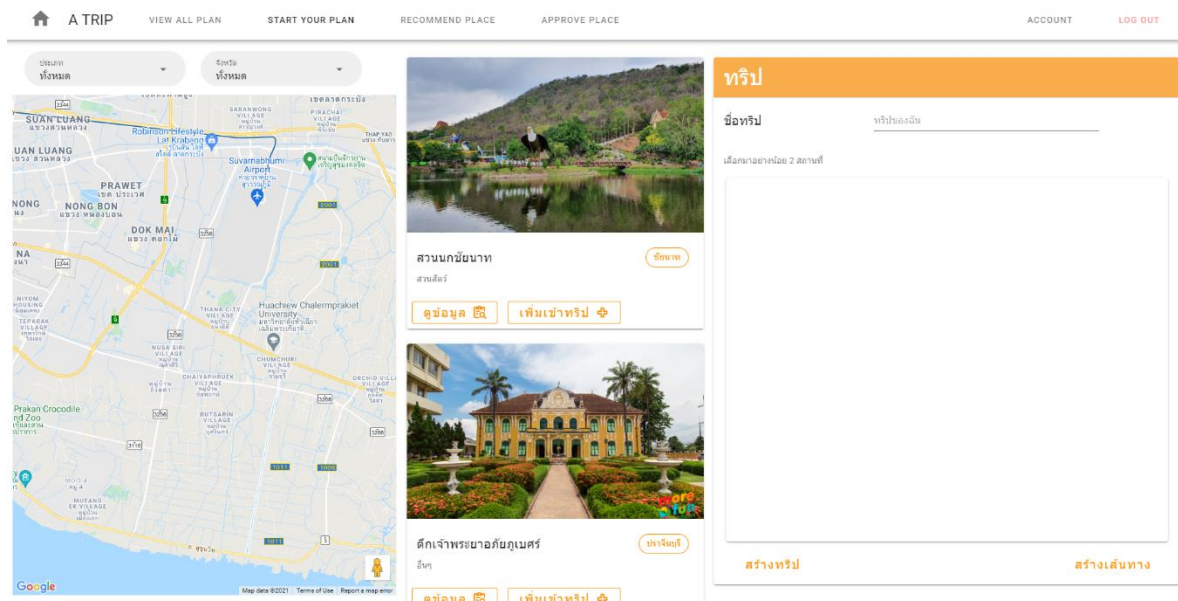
A TRIP VIEW ALL PLAN START YOUR PLAN RECOMMEND PLACE APPROVE PLACE ACCOUNT LOG OUT

ประเภท
ทั้งหมด

จังหวัด
ทั้งหมด

SUAN LUANG
PRAWET
NONG BON
DOK MAI
Suvarnabhumi Airport
Huachiew Chalermprakiet University
Prakan Crocodile and Zoo
Google
Map data ©2021 Terms of Use Report a map error

สวนนกชัยนาท
ชัยนาท
สวนสัตว์
ดูข้อมูล
เพิ่มเข้าทริป

ตึกเจ้าพระยาอภัยภูเบศร์
ปราจีนบุรี
อื่นๆ
ดูข้อมูล
เพิ่มเข้าทริป

ทริป
ชื่อทริป
ทริปของฉัน
เลือกมาอย่างน้อย 2 สถานที่
สร้างทริป
สร้างเส้นทาง